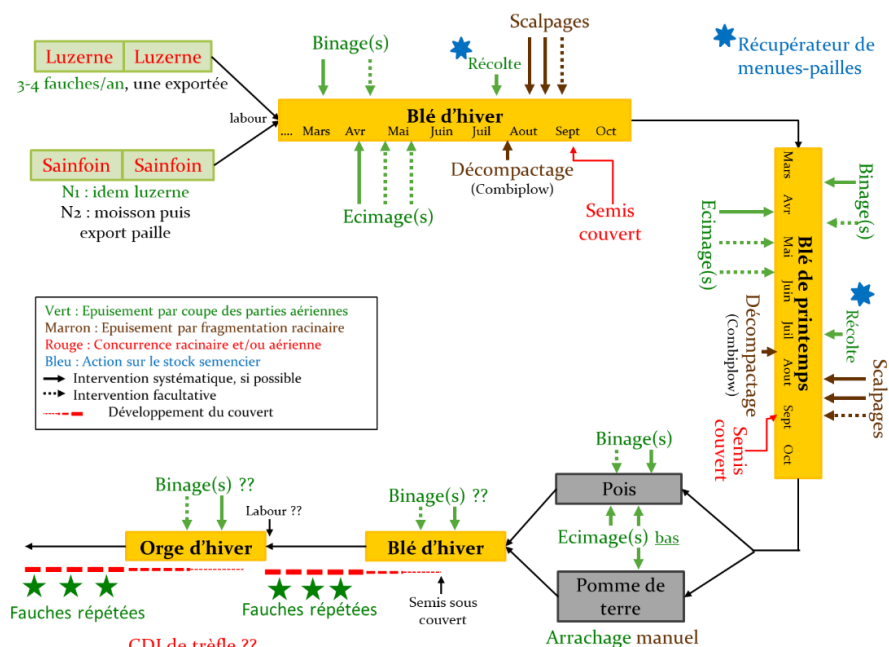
Luzerne | Luzerne
3-4 fauches/an, une exportée

Sainfoin | Sainfoin
N1 : idem luzerne
N2 : moisson puis export paille

labour

Binage(s)
Récolte
Scalpages
Récupérateur de menues-pailles

Blé d'hiver
.... Mars Avr Mai Juin Juil Aout Sept Oct

Ecimage(s)
Décompactage
(Combiplow)
Semis couvert

Blé de printemps
Mars Avr Mai Juin Juil Aout Sept Oct
Binage(s)
Ecimage(s)
Récolte
Décompactage
(Combiplow)
Scalpages
Semis couvert

Vert : Epuisement par coupe des parties aériennes
Marron : Epuisement par fragmentation racinaire
Rouge : Concurrence racinaire et/ou aérienne
Bleu : Action sur le stock semencier
Intervention systématique, si possible
Intervention facultative
Développement du couvert

Binage(s)
Pois
Ecimage(s) bas
Pomme de terre
Arrachage manuel

Binage(s) ??
Blé d'hiver
Fauches répétées
Semis sous couvert

Binage(s) ??
Labour ??
Orge d'hiver
Fauches répétées

CDI de trèfle ??